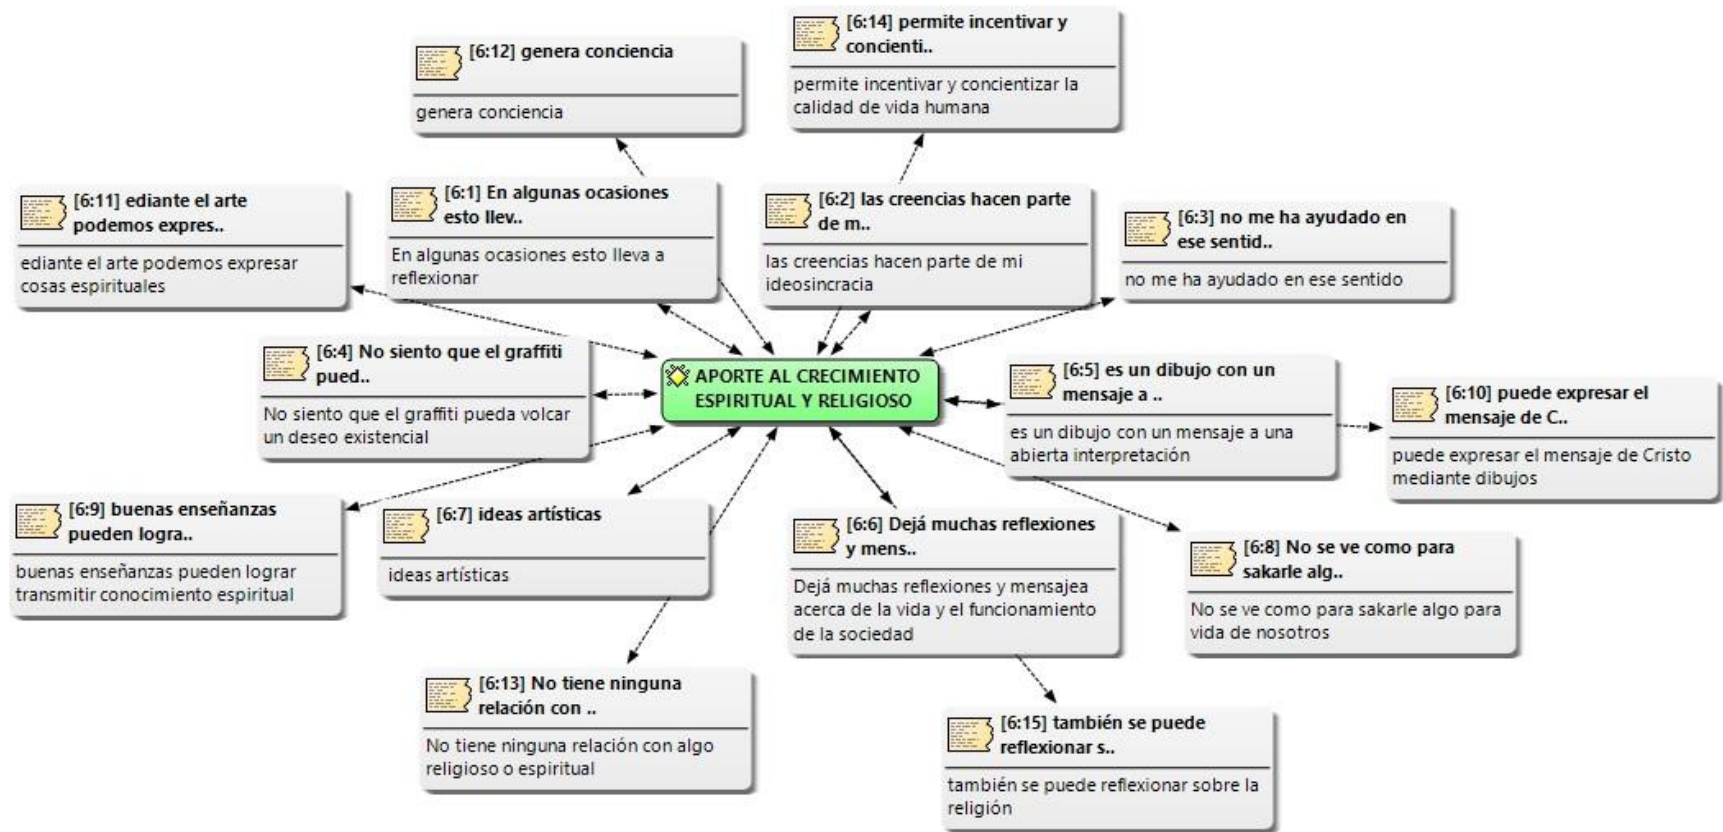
[6:12] genera conciencia

genera conciencia

[6:14] permite incentivar y concienti..

permite incentivar y concientizar la calidad de vida humana

[6:11] ediante el arte podemos expres..

ediante el arte podemos expresar cosas espirituales

[6:1] En algunas ocasiones esto llev..

En algunas ocasiones esto lleva a reflexionar

[6:2] las creencias hacen parte de m..

las creencias hacen parte de mi ideosincracia

[6:3] no me ha ayudado en ese sentid..

no me ha ayudado en ese sentido

[6:4] No siento que el graffiti pued..

No siento que el graffiti pueda volcar un deseo existencial

APORTE AL CRECIMIENTO ESPIRITUAL Y RELIGIOSO

[6:5] es un dibujo con un mensaje a ..

es un dibujo con un mensaje a una abierta interpretación

[6:10] puede expresar el mensaje de C..

puede expresar el mensaje de Cristo mediante dibujos

[6:9] buenas enseñanzas pueden logra..

buenas enseñanzas pueden lograr transmitir conocimiento espiritual

[6:7] ideas artísticas

ideas artísticas

[6:6] Dejá muchas reflexiones y mens..

Dejá muchas reflexiones y mensajea acerca de la vida y el funcionamiento de la sociedad

[6:8] No se ve como para sakarle alg..

No se ve como para sakarle algo para vida de nosotros

[6:13] No tiene ninguna relación con ..

No tiene ninguna relación con algo religioso o espiritual

[6:15] también se puede reflexionar s..

también se puede reflexionar sobre la religión